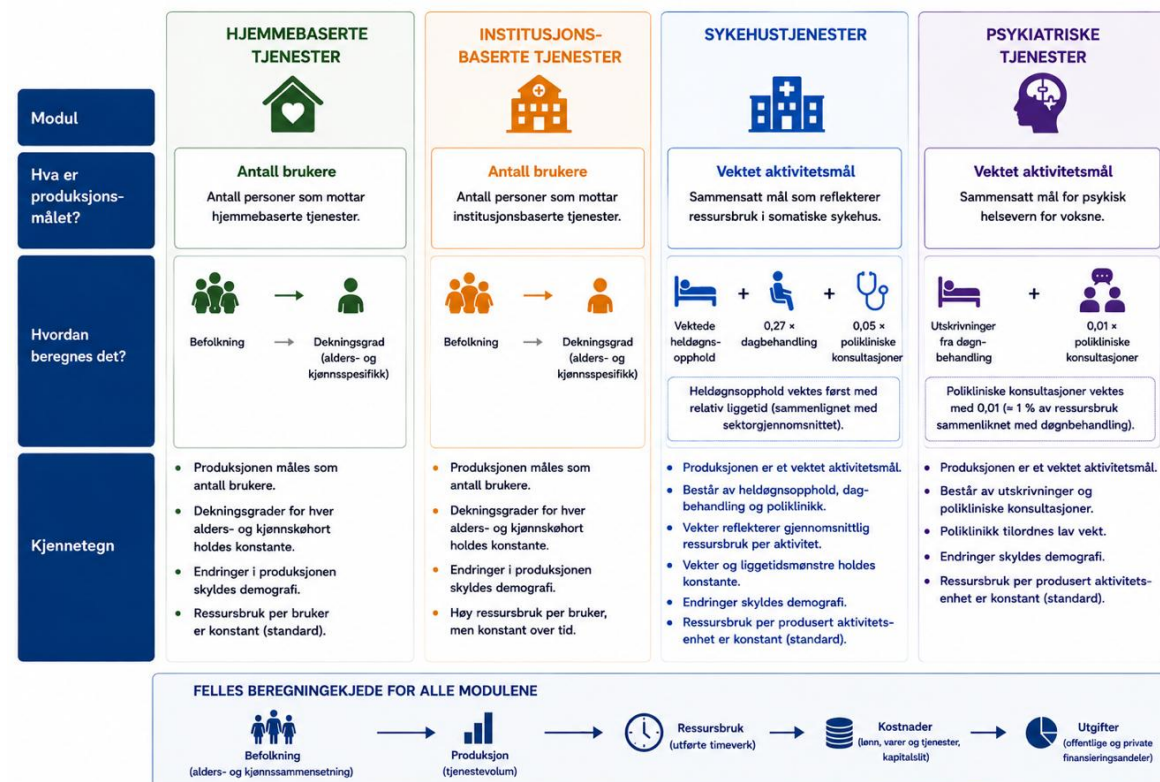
HJEMMEBASERTE TJENESTER

INSTITUSJONSBASERTE TJENESTER

SYKEHUSTJENESTER

PSYKIATRISKE TJENESTER

Modul

Hva er produksjonsmålet?

Antall brukere
Antall personer som mottar hjemmebaserte tjenester.

Antall brukere
Antall personer som mottar institusjonsbaserte tjenester.

Vektet aktivitetsmål
Sammensatt mål som reflekterer ressursbruk i somatiske sykehus.

Vektet aktivitetsmål
Sammensatt mål for psykisk helsevern for voksne.

Hvordan beregnes det?

Befolkning → Dekningsgrad (alders- og kjønnsspesifikk)

Befolkning → Dekningsgrad (alders- og kjønnsspesifikk)

Vektede heldøgnsopphold + 0,27 × dagbehandling + 0,05 × polikliniske konsultasjoner

Heldøgnsopphold vektes først med relativ liggetid (sammenlignet med sektorgjennomsnittet).

Utskrivninger fra døgnbehandling + 0,01 × polikliniske konsultasjoner

Polikliniske konsultasjoner vektes med 0,01 (≈ 1 % av ressursbruk sammenliknet med døgnbehandling).

Kjennetegn

• Produksjonen måles som antall brukere.
• Dekningsgrader for hver alders- og kjønnskohort holdes konstante.
• Endringer i produksjonen skyldes demografi.
• Ressursbruk per bruker er konstant (standard).

• Produksjonen måles som antall brukere.
• Dekningsgrader for hver alders- og kjønnskohort holdes konstante.
• Endringer i produksjonen skyldes demografi.
• Høy ressursbruk per bruker, men konstant over tid.

• Produksjonen er vektet aktivitetsmål.
• Består av heldøgnsopphold, dagbehandling og poliklinikk.
• Vekter reflekterer gjennomsnittlig ressursbruk per aktivitet.
• Vekter og liggetidsmønstre holdes konstante.
• Endringer skyldes demografi.
• Ressursbruk per produsert aktivitetsenhet er konstant (standard).

• Produksjonen er et vektet aktivitetsmål.
• Består av utskrivninger og polikliniske konsultasjoner.
• Poliklinikk tilordnes lav vekt.
• Endringer skyldes demografi.
• Ressursbruk per produsert aktivitetsenhet er konstant (standard).

FELLES BEREGNINGEKJEDE FOR ALLE MODULENE

Befolkning (alders- og kjønnssammensetning) → Produksjon (tjenestevolum) → Ressursbruk (utførte timeverk) → Kostnader (lønn, varer og tjenester, kapitalslit) → Utgifter (offentlige og private finansieringsandeler)